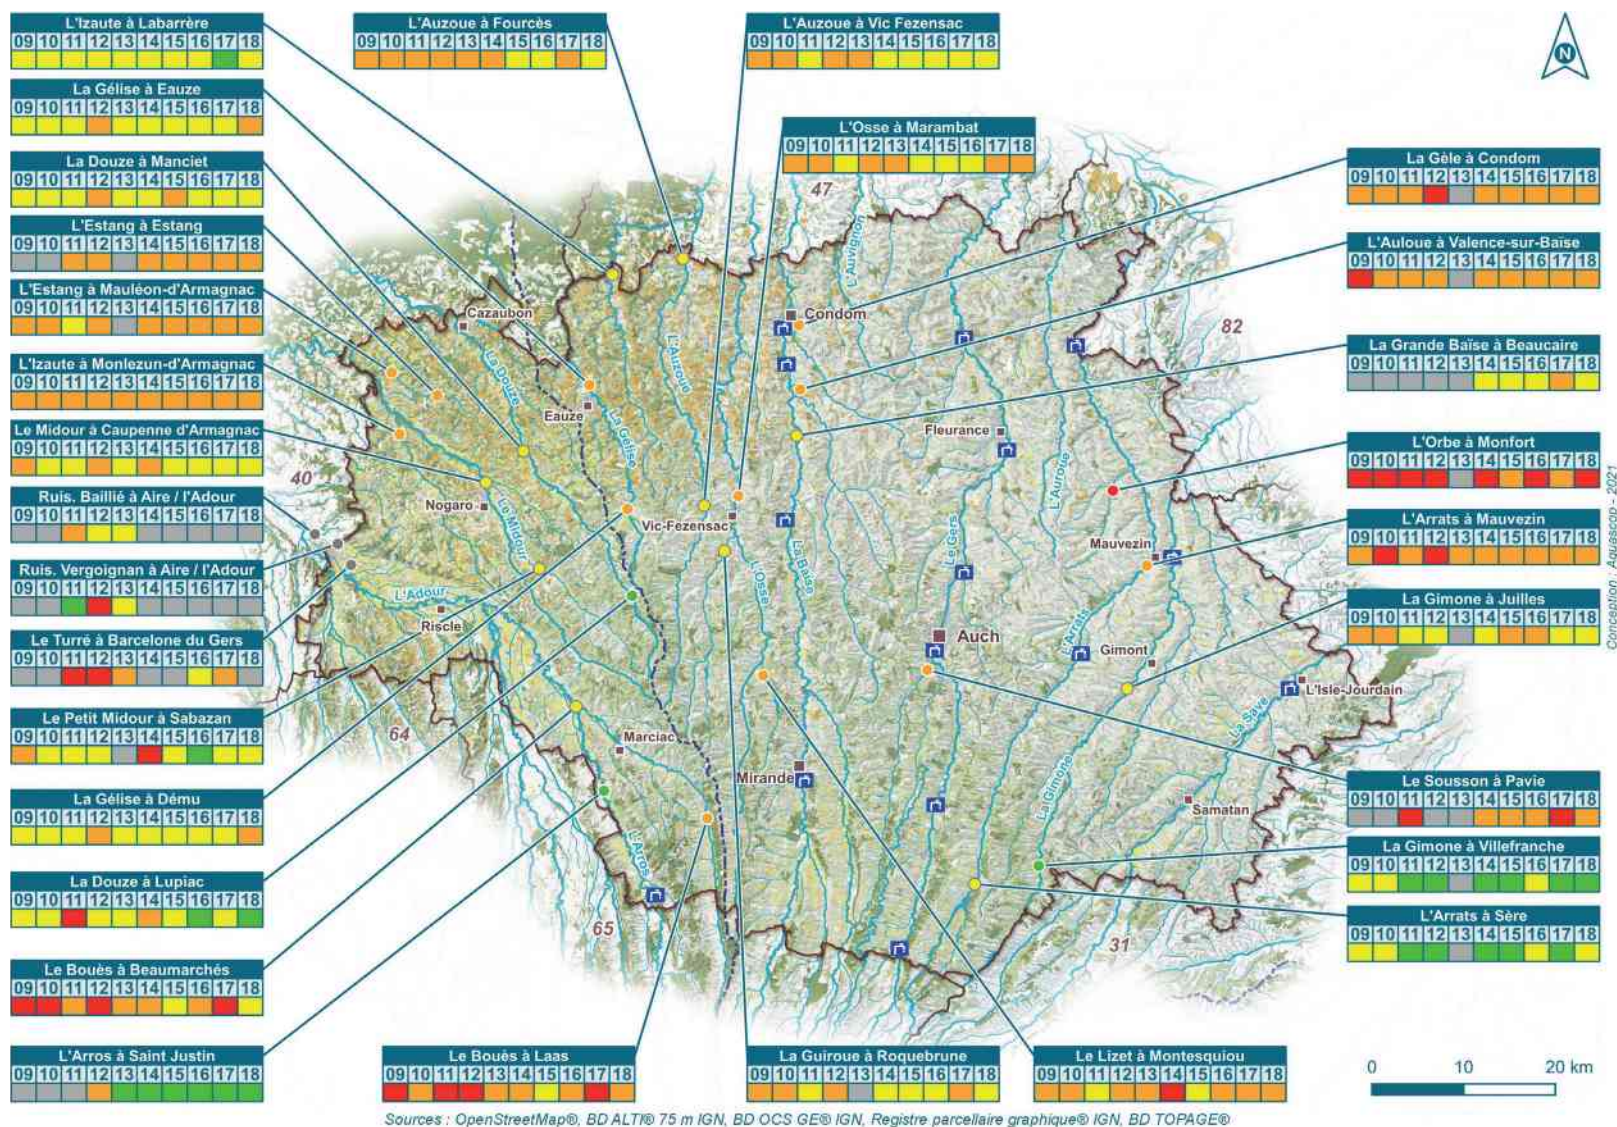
L'Izaute à Labarrère
| 09 | 10 | 11 | 12 | 13 | 14 | 15 | 16 | 17 | 18 |

La Gélise à Eauze
| 09 | 10 | 11 | 12 | 13 | 14 | 15 | 16 | 17 | 18 |

La Douze à Manciet
| 09 | 10 | 11 | 12 | 13 | 14 | 15 | 16 | 17 | 18 |

L'Estang à Estang
| 09 | 10 | 11 | 12 | 13 | 14 | 15 | 16 | 17 | 18 |

L'Estang à Mauléon-d'Armagnac
| 09 | 10 | 11 | 12 | 13 | 14 | 15 | 16 | 17 | 18 |

L'Izaute à Monlezun-d'Armagnac
| 09 | 10 | 11 | 12 | 13 | 14 | 15 | 16 | 17 | 18 |

Le Midour à Caupenne d'Armagnac
| 09 | 10 | 11 | 12 | 13 | 14 | 15 | 16 | 17 | 18 |

Ruis. Baillié à Aire / l'Adour
| 09 | 10 | 11 | 12 | 13 | 14 | 15 | 16 | 17 | 18 |

Ruis. Vergoignan à Aire / l'Adour
| 09 | 10 | 11 | 12 | 13 | 14 | 15 | 16 | 17 | 18 |

Le Turré à Barcelone du Gers
| 09 | 10 | 11 | 12 | 13 | 14 | 15 | 16 | 17 | 18 |

Le Petit Midour à Sabazan
| 09 | 10 | 11 | 12 | 13 | 14 | 15 | 16 | 17 | 18 |

La Gélise à Dému
| 09 | 10 | 11 | 12 | 13 | 14 | 15 | 16 | 17 | 18 |

La Douze à Lupiac
| 09 | 10 | 11 | 12 | 13 | 14 | 15 | 16 | 17 | 18 |

Le Bouès à Beaumarchés
| 09 | 10 | 11 | 12 | 13 | 14 | 15 | 16 | 17 | 18 |

L'Arros à Saint Justin
| 09 | 10 | 11 | 12 | 13 | 14 | 15 | 16 | 17 | 18 |

L'Auzoue à Fourcès
| 09 | 10 | 11 | 12 | 13 | 14 | 15 | 16 | 17 | 18 |

L'Auzoue à Vic Fezensac
| 09 | 10 | 11 | 12 | 13 | 14 | 15 | 16 | 17 | 18 |

L'Osse à Marambat
| 09 | 10 | 11 | 12 | 13 | 14 | 15 | 16 | 17 | 18 |

La Gèle à Condom
| 09 | 10 | 11 | 12 | 13 | 14 | 15 | 16 | 17 | 18 |

L'Auloue à Valence-sur-Baïse
| 09 | 10 | 11 | 12 | 13 | 14 | 15 | 16 | 17 | 18 |

La Grande Baïse à Beaucaire
| 09 | 10 | 11 | 12 | 13 | 14 | 15 | 16 | 17 | 18 |

L'Orbe à Monfort
| 09 | 10 | 11 | 12 | 13 | 14 | 15 | 16 | 17 | 18 |

L'Arrats à Mauvezin
| 09 | 10 | 11 | 12 | 13 | 14 | 15 | 16 | 17 | 18 |

La Gimone à Juilles
| 09 | 10 | 11 | 12 | 13 | 14 | 15 | 16 | 17 | 18 |

Le Sousson à Pavie
| 09 | 10 | 11 | 12 | 13 | 14 | 15 | 16 | 17 | 18 |

La Gimone à Villefranche
| 09 | 10 | 11 | 12 | 13 | 14 | 15 | 16 | 17 | 18 |

L'Arrats à Sère
| 09 | 10 | 11 | 12 | 13 | 14 | 15 | 16 | 17 | 18 |

Le Bouès à Laas
| 09 | 10 | 11 | 12 | 13 | 14 | 15 | 16 | 17 | 18 |

La Guiroue à Roquebrune
| 09 | 10 | 11 | 12 | 13 | 14 | 15 | 16 | 17 | 18 |

Le Lizet à Montesquiou
| 09 | 10 | 11 | 12 | 13 | 14 | 15 | 16 | 17 | 18 |

N

47 82 40 64 65 31

Cazaubon Condom Eauze Fleurance Nogaro Vic-Fezensac Mauvezin Auch Gimont Riscle L'Isle-Jourdain Marciac Mirande Samatan

La Douze L'Auzoue L'Auvignon La Gélise Le Midour L'Adour L'Osse La Baïse Le Gers L'Auroue L'Arrats La Save La Gimone L'Arros

0 10 20 km

Conception : Aquascop - 2021

Sources : OpenStreetMap®, BD ALTI® 75 m IGN, BD OCS GE® IGN, Registre parcellaire graphique® IGN, BD TOPAGE®